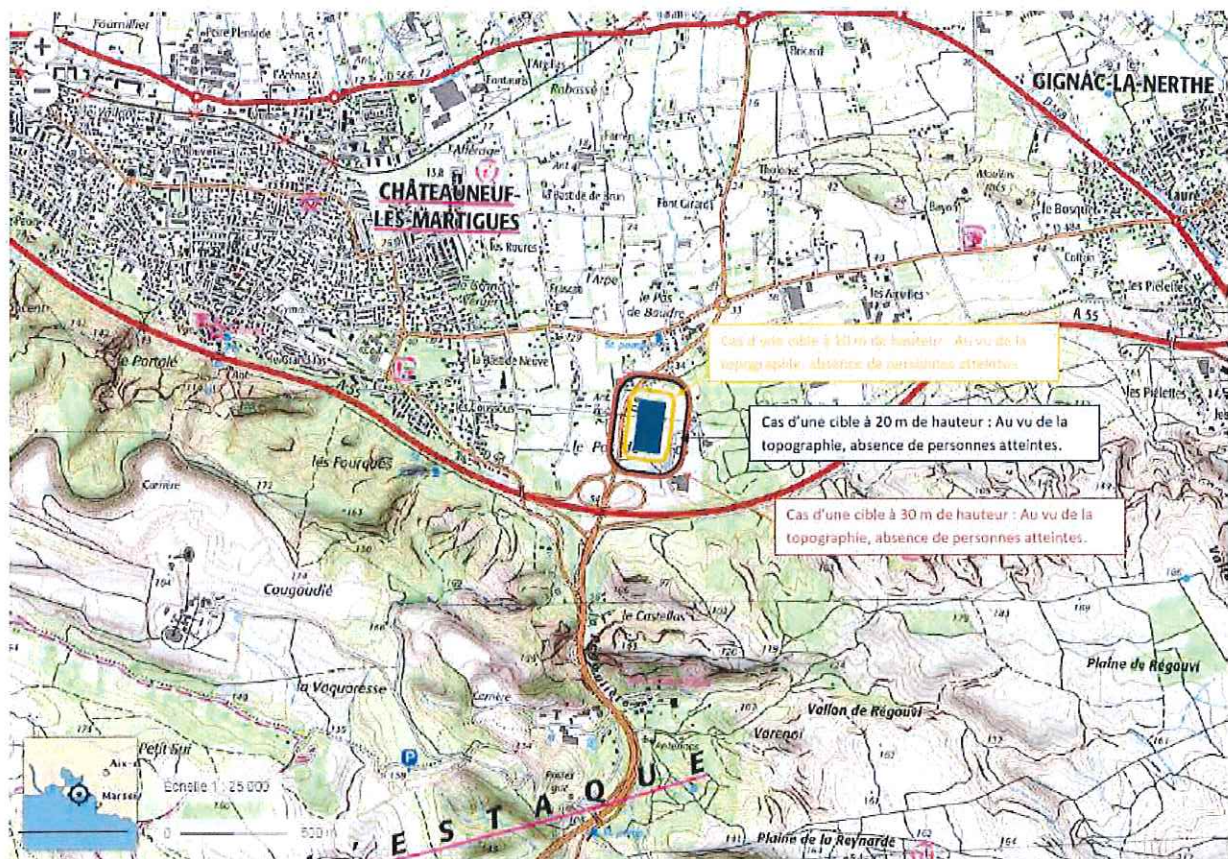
+
−
Fournallier
Pere Plenade
Rabassé
GIGNAC-LA-NERTHE
CHÂTEAUNEUF-LES-MARTIGUES
Font Girard
le Bosquet
les Pielettes
A 55
le Pas de Baudre
Cas d'une cible à 10 m de hauteur : Au vu de la topographie, absence de personnes atteintes.
Cas d'une cible à 20 m de hauteur : Au vu de la topographie, absence de personnes atteintes.
Cas d'une cible à 30 m de hauteur : Au vu de la topographie, absence de personnes atteintes.
le Portalé
les Fourques
Carrière
Cougoudié
la Vaquaresse
le Castellas
Plaine de Régouvi
Vallon de Régouvi
Petit Sui
Aix
Marseil
Echelle 1 : 25 000
0
500 m
P
ESTAQUE
Plaine de la Reynarde